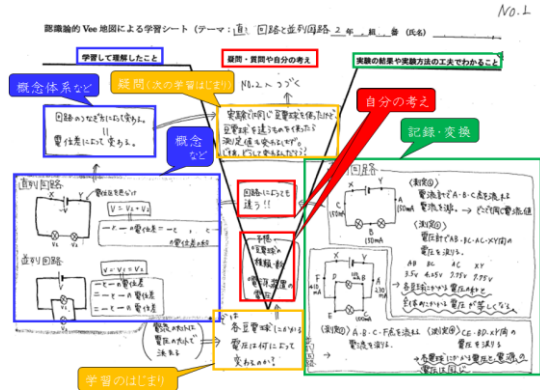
No.1

認識論的 Vee 地図による学習シート（テーマ：直列回路と並列回路 2 年 組 番（氏名）

学習して理解したこと

疑問・質問や自分の考え

実験の結果や実験方法の工夫でわかること

概念体系など

疑問（次の学習のはじまり）

No.2 へつづく

自分の考え

回路のつなぎ方によって変わる。
電圧にこって変わる。

実験で同じ豆電球を使うけど豆電球を通るたびに減少し測定値が変わるのかな？

概念など

記録・変換

直列回路

$V = V_1 + V_2$

並列回路

$V = V_1 = V_2$

回路によって違う!!

予想 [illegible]

直列回路

（測定①）
電流計でA・B・C点を流れる電流を測る。→ どこでも同じ電流が流れる

（測定②）
電圧計でAB・BC・AC・XY間の電圧を測る。

AB 3.5V　BC 4.25V　AC 7.75V　XY 7.75V

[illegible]

（実験①）A・B・C・F点を流れる（測定②）CE・BD・XY間の電流を測る。

→ 豆電球にかかる電圧と電流の関係は

電気の流れ方は何によって決まる

各豆電球にかかる電圧は何によって変わるのか？

学習のはじまり